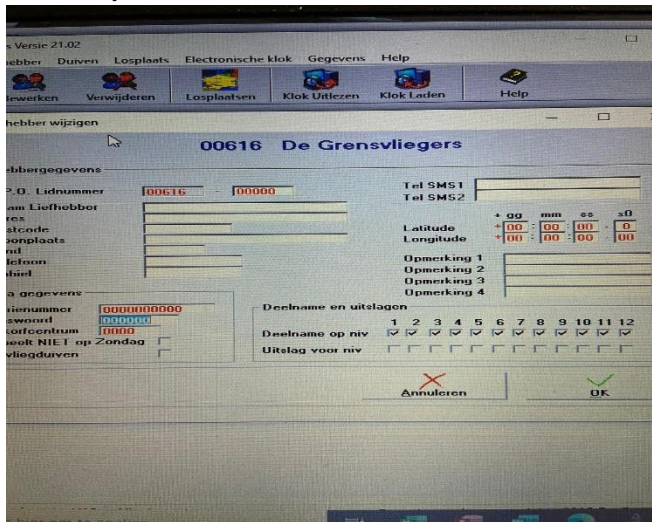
s Versie 21.02

hebber Duiven Losplaats Electronische klok Gegevens Help

ewerken Verwijderen Losplaatsen Klok Uitlezen Klok Laden Help

hebber wijzigen

00616 De Grensvliegers

ebbergegevens

P.O. Lidnummer 00616 - 00000

am Liefhebber
res
stcode
onplaats
nd
lefoon
biel

Tel SMS1
Tel SMS2

| | + gg | mm | ss | s0 |
|---|---|---|---|---|
| Latitude | + 00 | 00 | 00 | 0 |
| Longitude | + 00 | 00 | 00 | 00 |

Opmerking 1
Opmerking 2
Opmerking 3
Opmerking 4

a gegevens
rienummer 0000000000
swoord 000000
orfcentrum 0000
eelt NIET op Zondag
vliegduiven

Deelname en uitslagen

1 2 3 4 5 6 7 8 9 10 11 12

Deelname op niv

Uitslag voor niv

Annuleren

OK